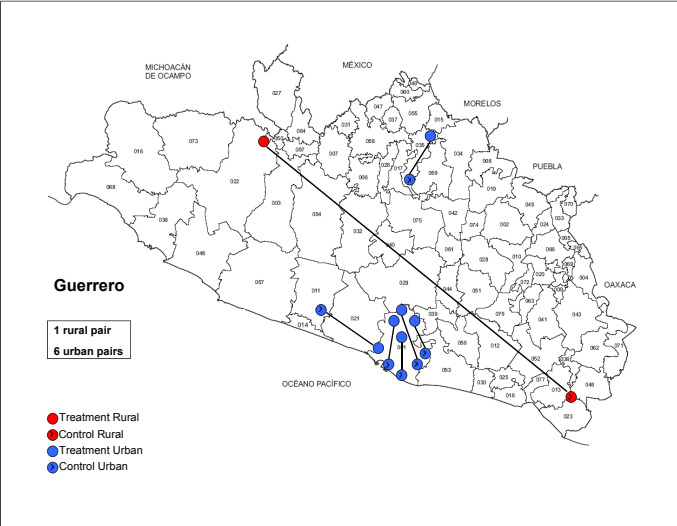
MICHOACÁN DE OCAMPO

MÉXICO

MORELOS

PUEBLA

OAXACA

OCÉANO PACÍFICO

Guerrero

1 rural pair
6 urban pairs

027
047
063
073
016
064
031
037
055
015
067
007
058
036
068
017
059
034
008
022
006
019
045
070
003
075
042
074
002
038
054
032
065
066
048
029
061
028
010
020
004
057
011
051
072
063
021
039
044
076
041
043
014
009
056
012
052
062
071
030
053
025
077
060
013
046
018
023

Treatment Rural
Control Rural
Treatment Urban
Control Urban